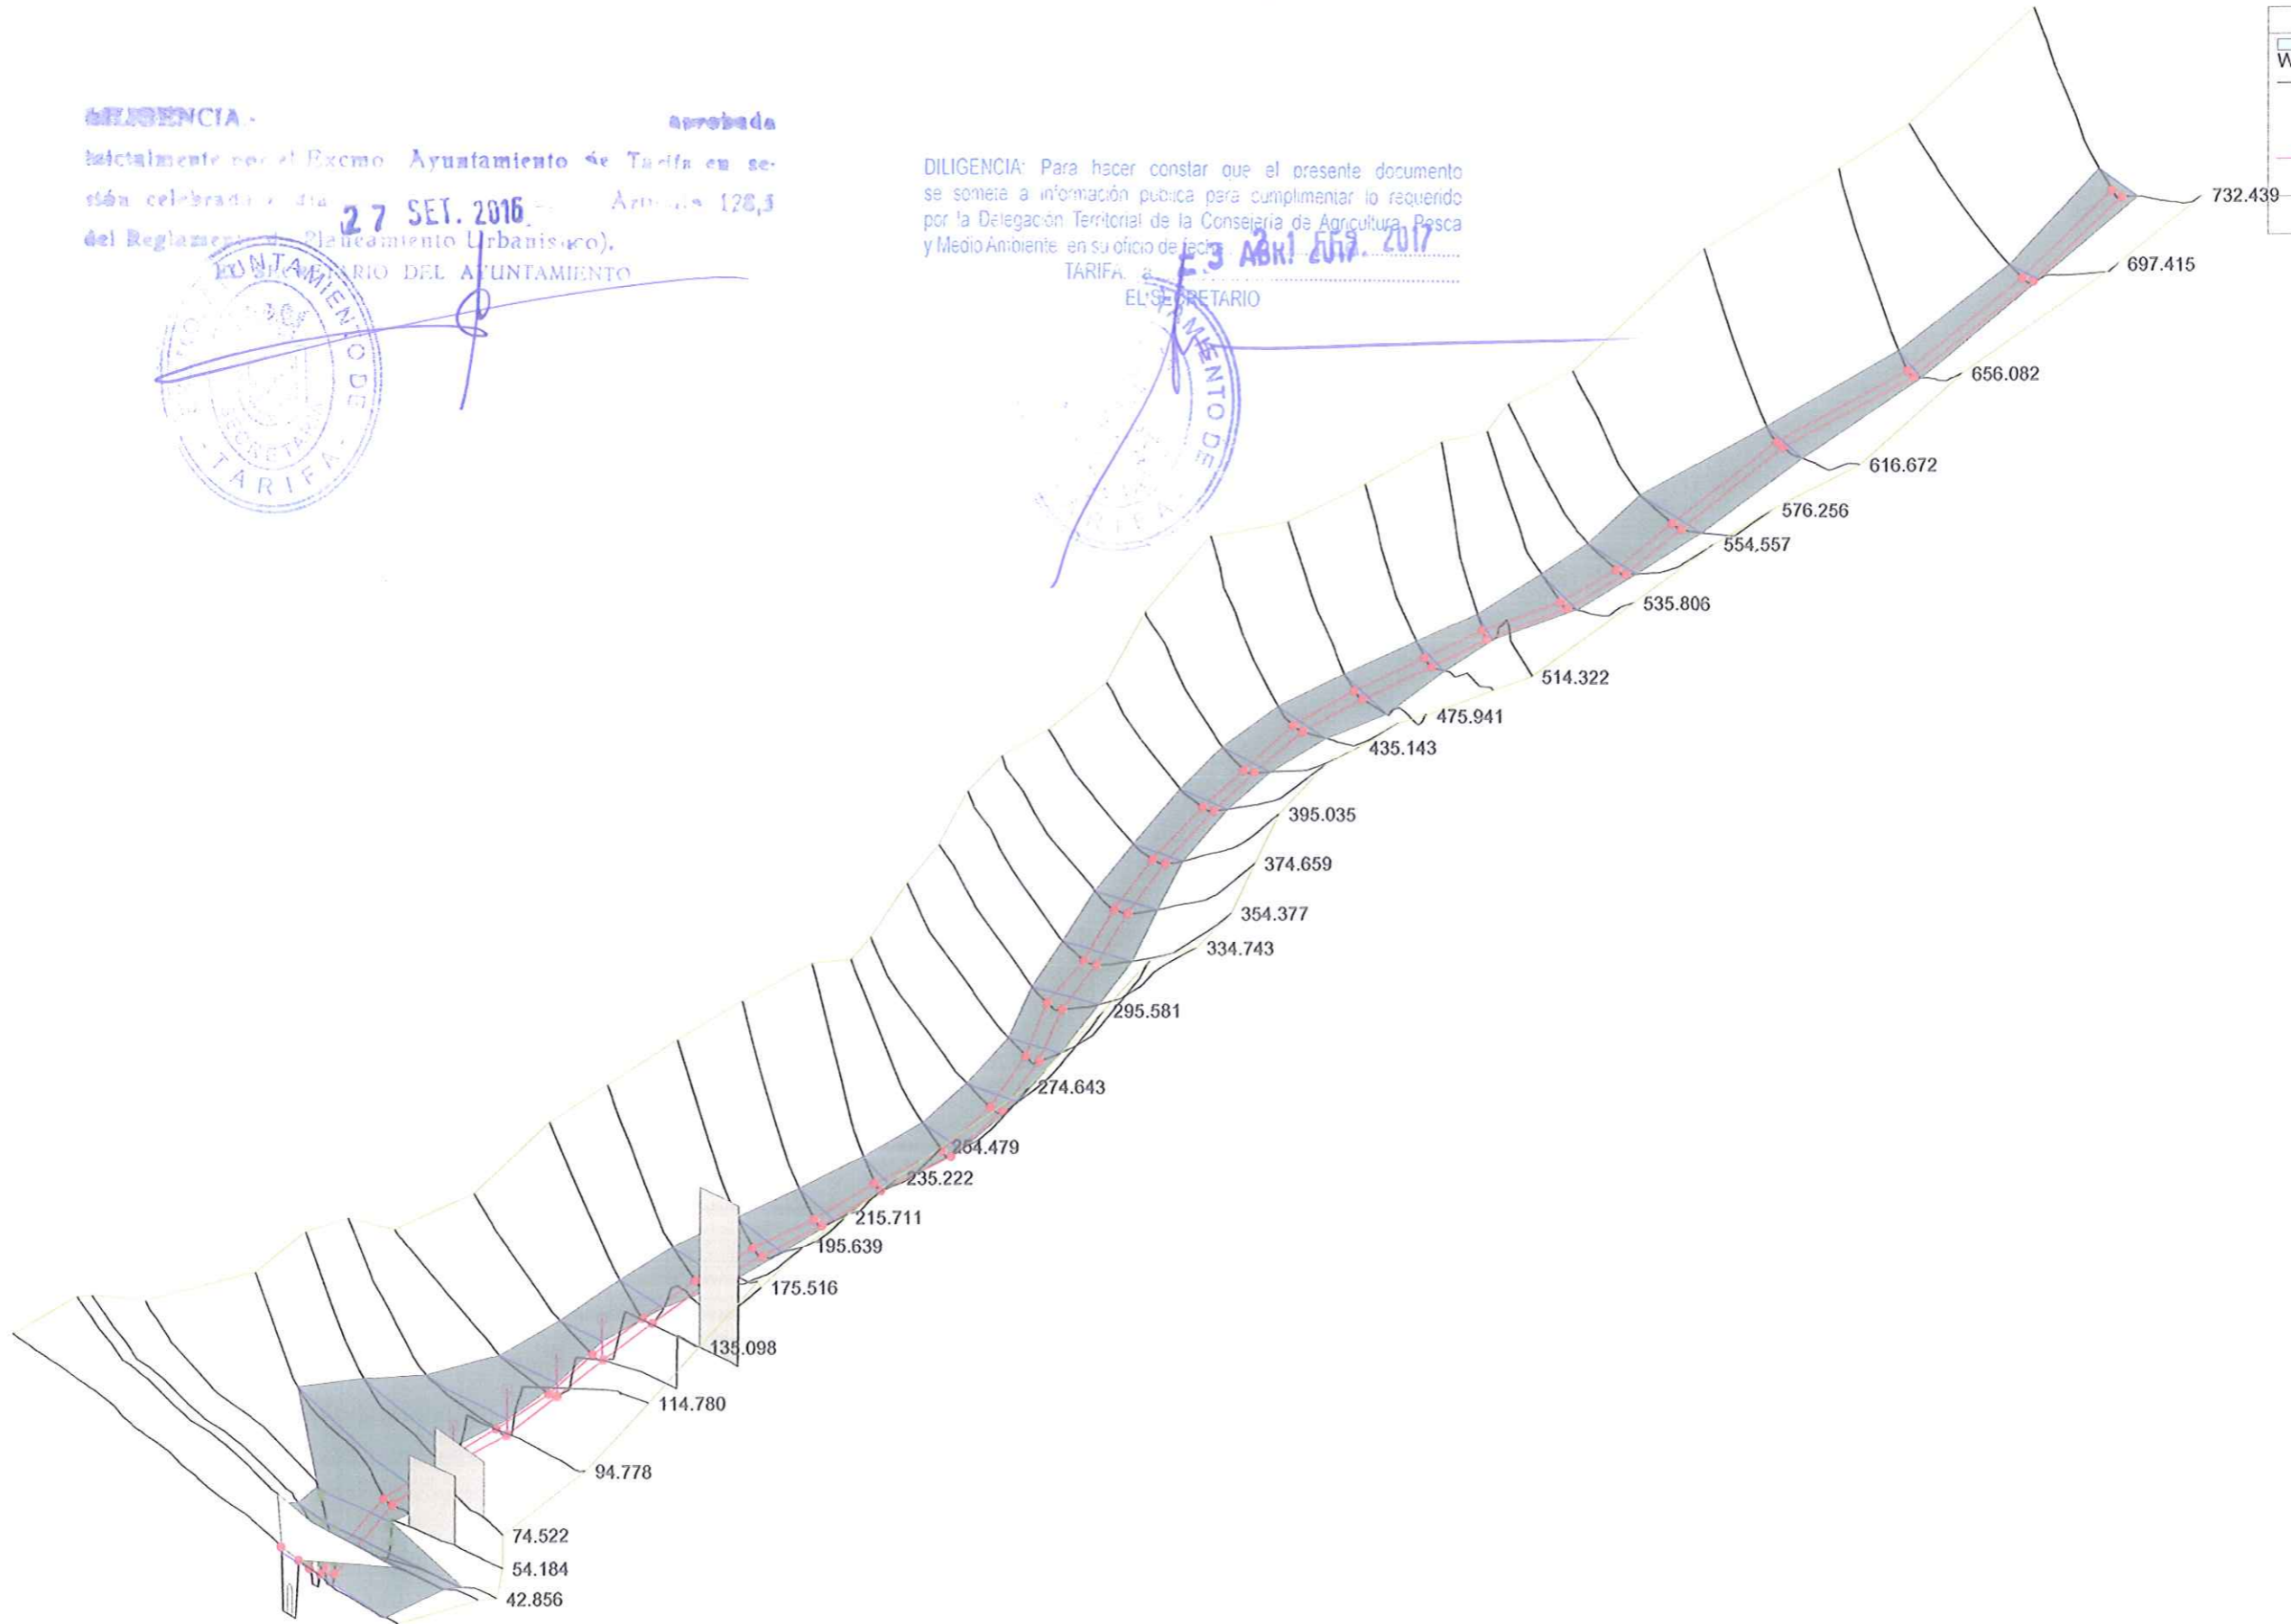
DILIGENCIA.- aprobada inicialmente por el Excmo. Ayuntamiento de Tarifa en sesión celebrada el día 27 SET. 2016 (Artículo 128,3 del Reglamento de Planeamiento Urbanístico).
EL SECRETARIO DEL AYUNTAMIENTO

AYUNTAMIENTO DE TARIFA SECRETARIA

DILIGENCIA: Para hacer constar que el presente documento se somete a información pública para cumplimentar lo requerido por la Delegación Territorial de la Consejería de Agricultura, Pesca y Medio Ambiente en su oficio de fecha 3 ABR. 2017 FEB. 2017
TARIFA, a
EL SECRETARIO

AYUNTAMIENTO DE TARIFA

W

732.439
697.415
656.082
616.672
576.256
554.557
535.806
514.322
475.941
435.143
395.035
374.659
354.377
334.743
295.581
274.643
254.479
235.222
215.711
195.639
175.516
135.098
114.780
94.778
74.522
54.184
42.856